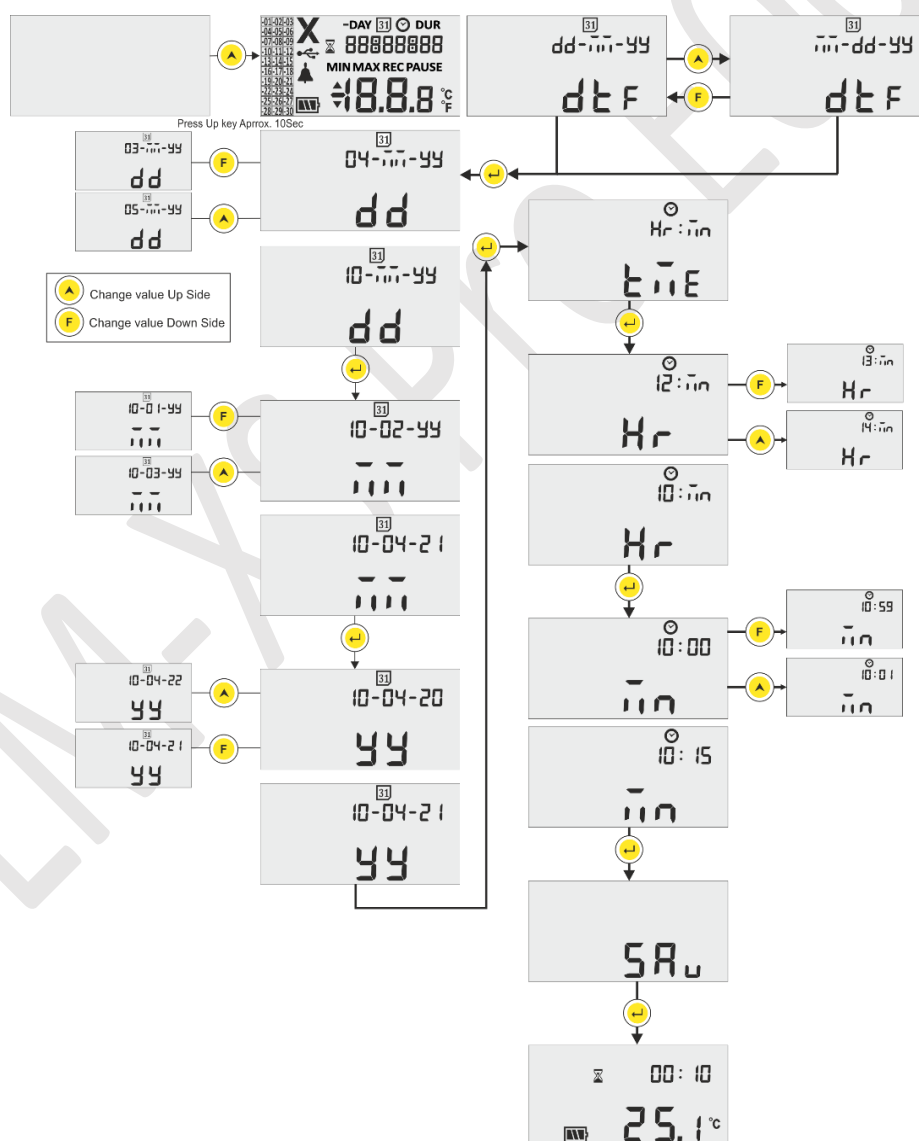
-01-02-03
-04-05-06
-07-08-09
-10-11-12
-13-14-15
-16-17-18
-19-20-21
-22-23-24
-25-26-27
-28-29-30
X
-DAY 31 DUR
88888888
MIN MAX REC PAUSE
18.8.8 °C °F

Press Up key Aprrox. 10Sec

31
dd-mm-yy
dtF

31
mm-dd-yy
dtF

03-mm-yy
dd

31
04-mm-yy
dd

05-mm-yy
dd

Change value Up Side
Change value Down Side

31
10-mm-yy
dd

10-01-yy
mm

31
10-02-yy
mm

10-03-yy
mm

31
10-04-21
mm

10-04-22
yy

31
10-04-20
yy

10-04-21
yy

31
10-04-21
yy

Hr:mn
tmE

12:mn
Hr

13:mn
Hr

14:mn
Hr

10:mn
Hr

10:00
mn

10:59
mn

10:01
mn

10: 15
mn

SAu

00: 10
25.1 °c